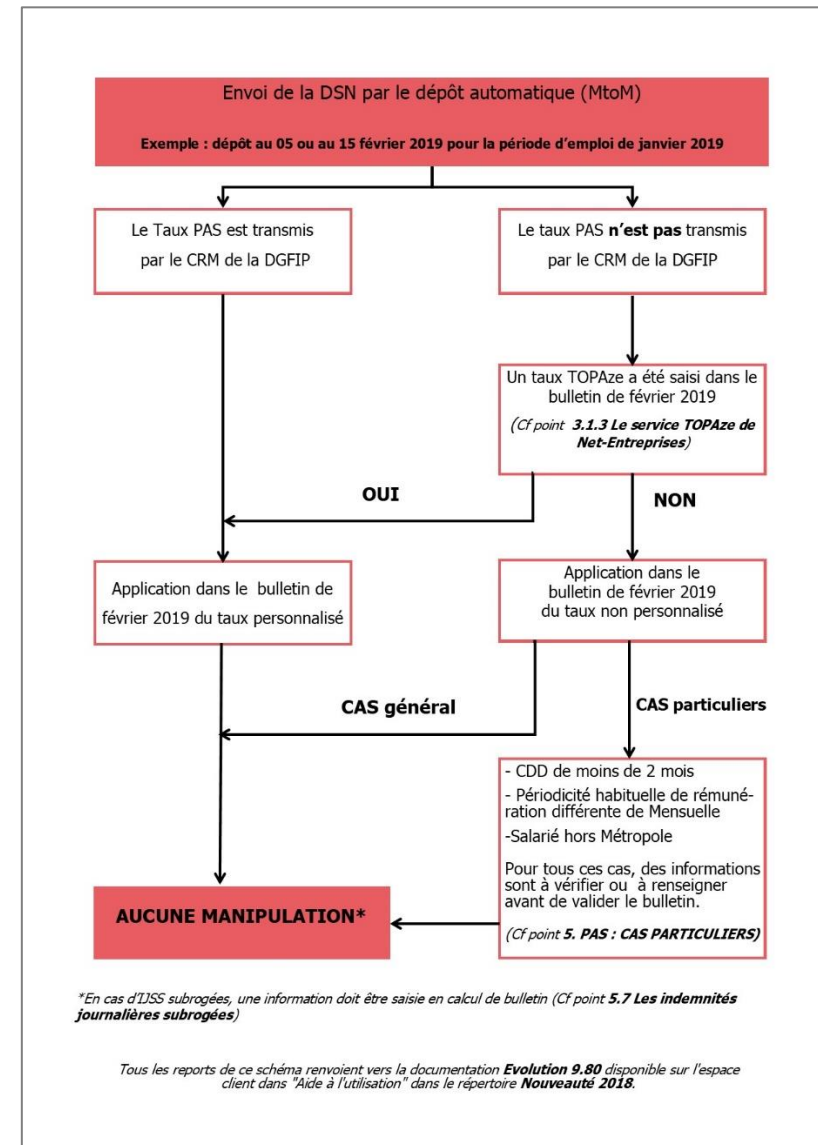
Envoi de la DSN par le dépôt automatique (MtoM)

Exemple : dépôt au 05 ou au 15 février 2019 pour la période d'emploi de janvier 2019

Le Taux PAS est transmis par le CRM de la DGFIP

Le taux PAS n'est pas transmis par le CRM de la DGFIP

Un taux TOPAze a été saisi dans le bulletin de février 2019

(Cf point 3.1.3 Le service TOPAze de Net-Entreprises)

OUI

NON

Application dans le bulletin de février 2019 du taux personnalisé

Application dans le bulletin de février 2019 du taux non personnalisé

CAS général

CAS particuliers

- CDD de moins de 2 mois

- Périodicité habituelle de rémunération différente de Mensuelle

-Salarié hors Métropole

Pour tous ces cas, des informations sont à vérifier ou à renseigner avant de valider le bulletin.

(Cf point 5. PAS : CAS PARTICULIERS)

AUCUNE MANIPULATION*

*En cas d'IJSS subrogées, une information doit être saisie en calcul de bulletin (Cf point 5.7 Les indemnités journalières subrogées)

Tous les reports de ce schéma renvoient vers la documentation Evolution 9.80 disponible sur l'espace client dans "Aide à l'utilisation" dans le répertoire Nouveauté 2018.